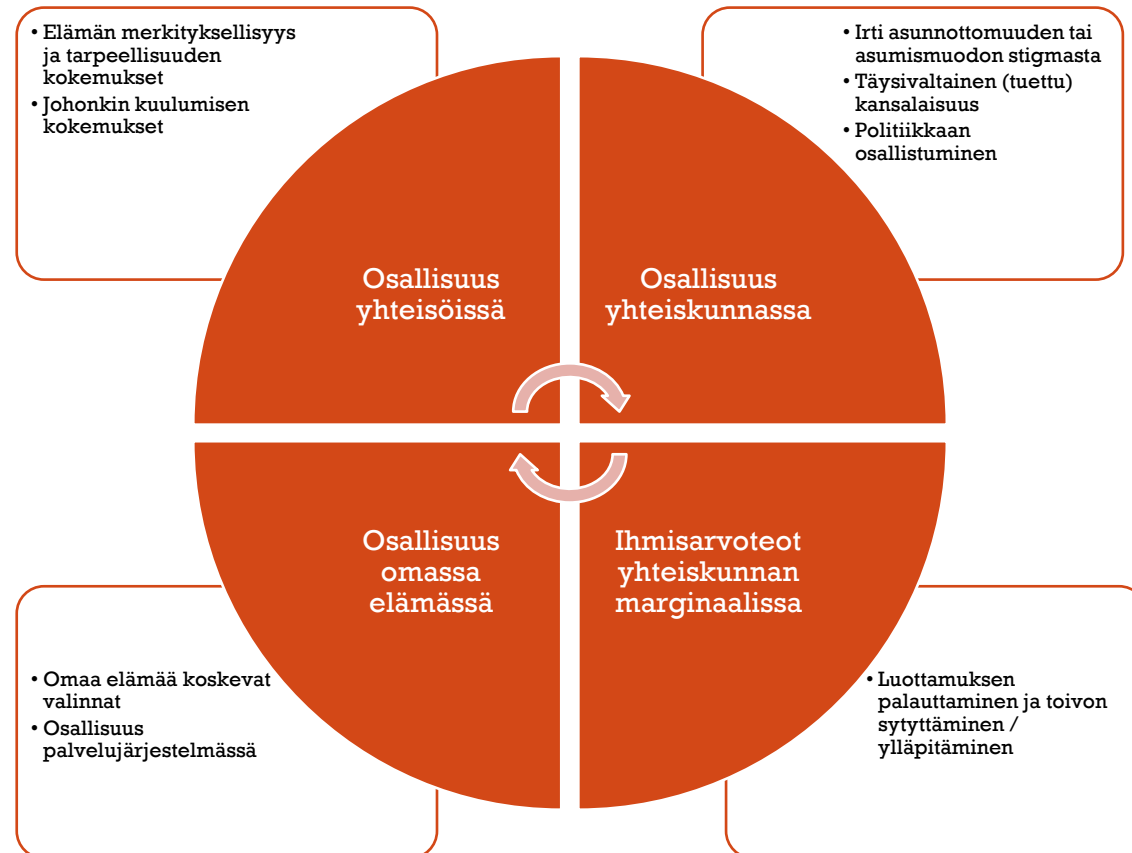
• Elämän merkityksellisyys ja tarpeellisuuden kokemukset
• Johonkin kuulumisen kokemukset

• Irti asunnottomuuden tai asumismuodon stigmasta
• Täysivaltainen (tuettu) kansalaisuus
• Politiikkaan osallistuminen

Osallisuus yhteisöissä

Osallisuus yhteiskunnassa

Osallisuus omassa elämässä

Ihmisarvoteot yhteiskunnan marginaalissa

• Omaa elämää koskevat valinnat
• Osallisuus palvelujärjestelmässä

• Luottamuksen palauttaminen ja toivon sytyttäminen / ylläpitäminen